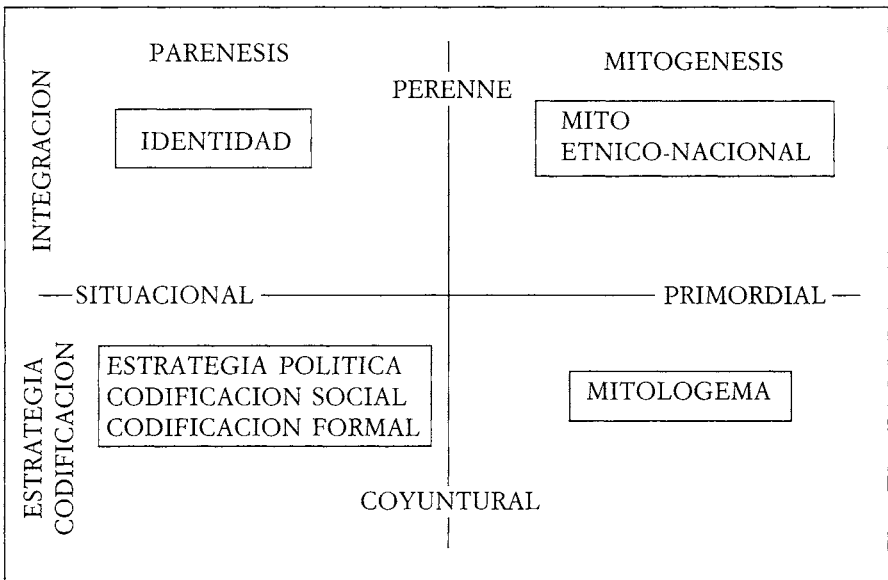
PARENESIS

MITOGENESIS

PERENNE

INTEGRACION

IDENTIDAD

MITO ETNICO-NACIONAL

SITUACIONAL

PRIMORDIAL

ESTRATEGIA CODIFICACION

ESTRATEGIA POLITICA
CODIFICACION SOCIAL
CODIFICACION FORMAL

MITOLOGEMA

COYUNTURAL